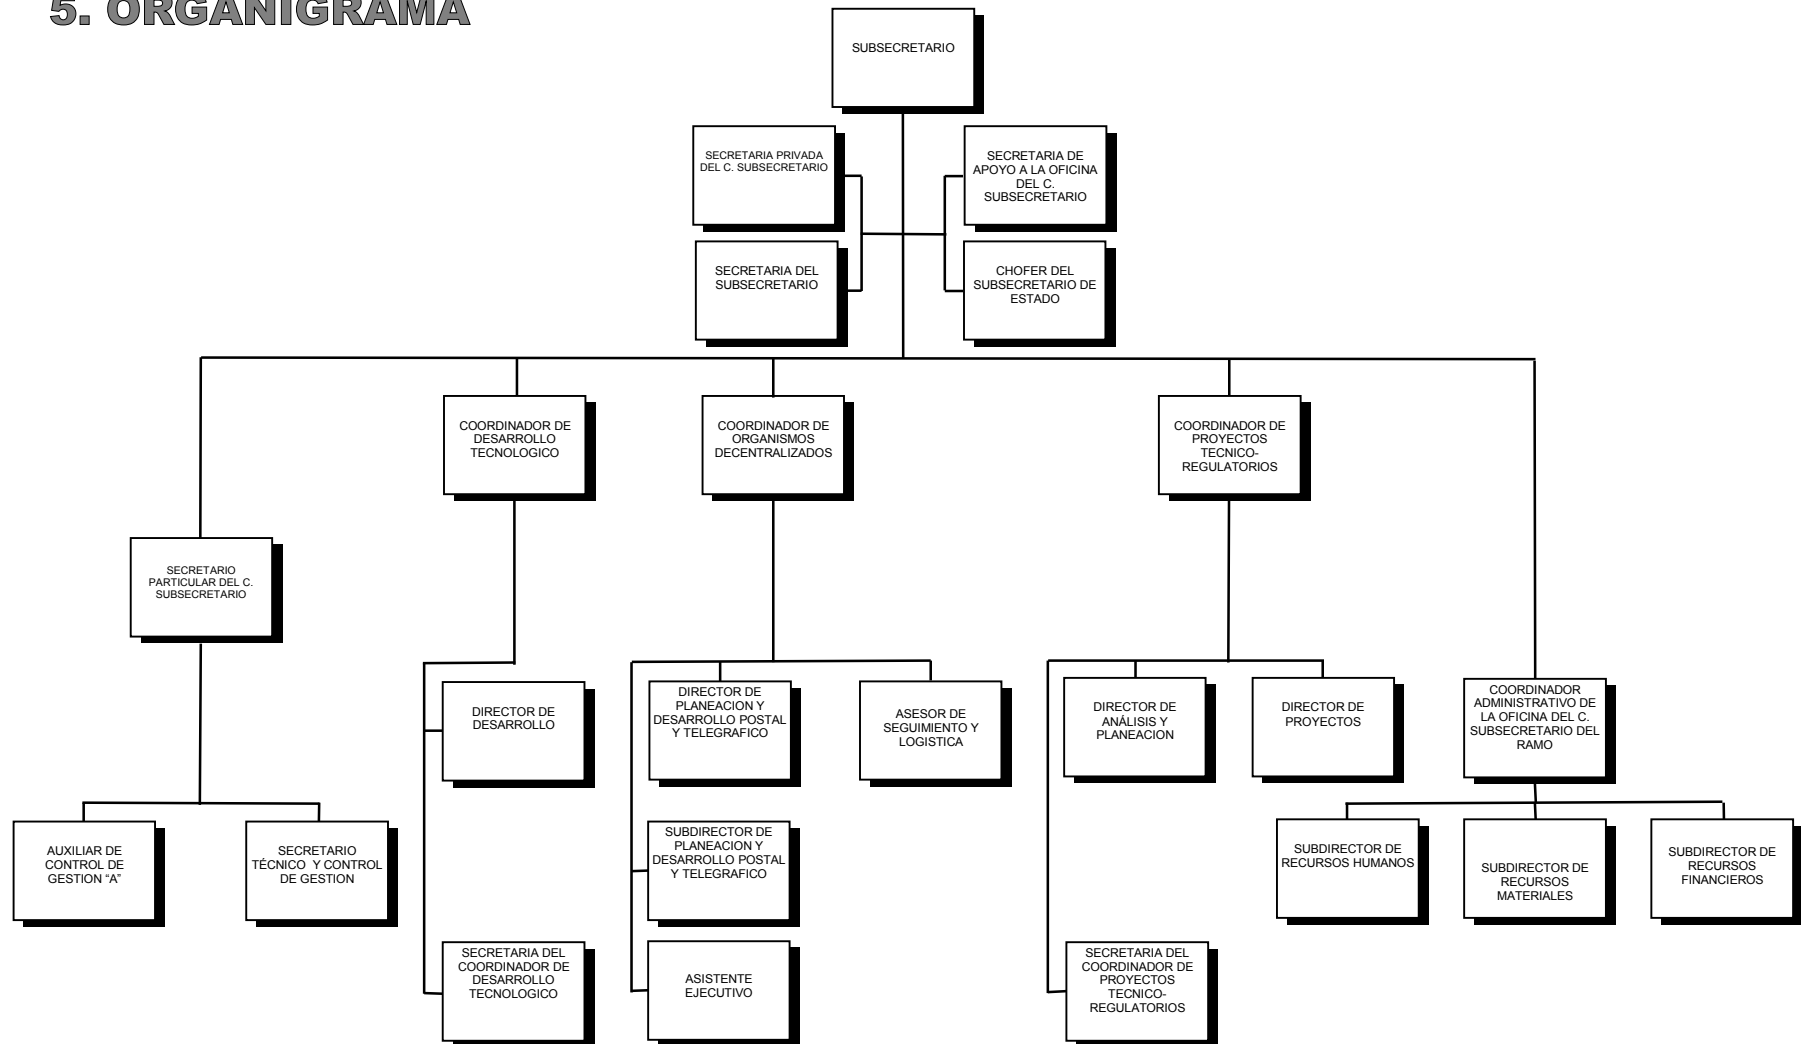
5. ORGANIGRAMA

SUBSECRETARIO

SECRETARIA PRIVADA DEL C. SUBSECRETARIO

SECRETARIA DEL SUBSECRETARIO

SECRETARIA DE APOYO A LA OFICINA DEL C. SUBSECRETARIO

CHOFER DEL SUBSECRETARIO DE ESTADO

SECRETARIO PARTICULAR DEL C. SUBSECRETARIO

AUXILIAR DE CONTROL DE GESTION "A"

SECRETARIO TÉCNICO Y CONTROL DE GESTION

COORDINADOR DE DESARROLLO TECNOLOGICO

DIRECTOR DE DESARROLLO

SECRETARIA DEL COORDINADOR DE DESARROLLO TECNOLOGICO

COORDINADOR DE ORGANISMOS DECENTRALIZADOS

DIRECTOR DE PLANEACION Y DESARROLLO POSTAL Y TELEGRAFICO

ASESOR DE SEGUIMIENTO Y LOGISTICA

SUBDIRECTOR DE PLANEACION Y DESARROLLO POSTAL Y TELEGRAFICO

ASISTENTE EJECUTIVO

COORDINADOR DE PROYECTOS TECNICO-REGULATORIOS

DIRECTOR DE ANÁLISIS Y PLANEACION

DIRECTOR DE PROYECTOS

SECRETARIA DEL COORDINADOR DE PROYECTOS TECNICO-REGULATORIOS

COORDINADOR ADMINISTRATIVO DE LA OFICINA DEL C. SUBSECRETARIO DEL RAMO

SUBDIRECTOR DE RECURSOS HUMANOS

SUBDIRECTOR DE RECURSOS MATERIALES

SUBDIRECTOR DE RECURSOS FINANCIEROS